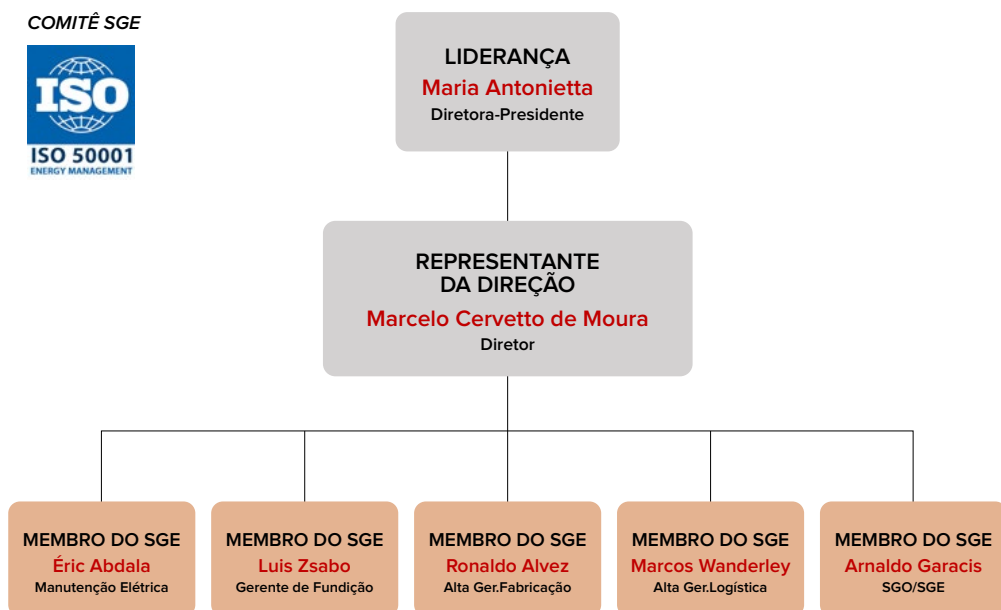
COMITÊ SGE

ISO

ISO 50001
ENERGY MANAGEMENT

LIDERANÇA
Maria Antonietta
Diretora-Presidente

REPRESENTANTE DA DIREÇÃO
Marcelo Cervetto de Moura
Diretor

MEMBRO DO SGE
Éric Abdala
Manutenção Elétrica

MEMBRO DO SGE
Luis Zsabo
Gerente de Fundição

MEMBRO DO SGE
Ronaldo Alvez
Alta Ger.Fabricação

MEMBRO DO SGE
Marcos Wanderley
Alta Ger.Logística

MEMBRO DO SGE
Arnaldo Garacis
SGO/SGE